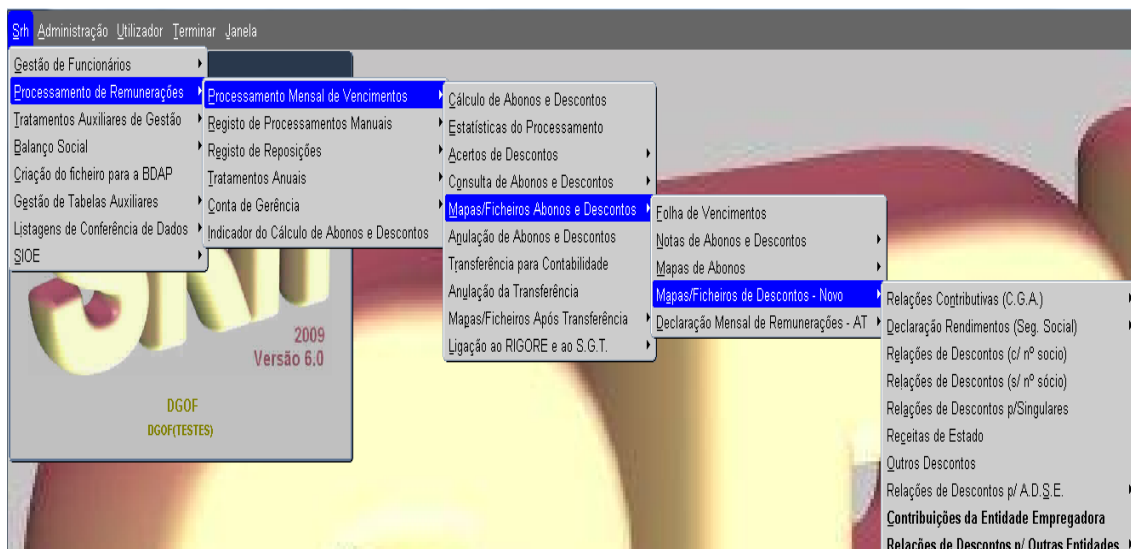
Srh Administração Utilizador Terminar Janela

Gestão de Funcionários
Processamento de Remunerações
Tratamentos Auxiliares de Gestão
Balanço Social
Criação do ficheiro para a BDAP
Gestão de Tabelas Auxiliares
Listagens de Conferência de Dados
SIOE

Processamento Mensal de Vencimentos
Registo de Processamentos Manuais
Registo de Reposições
Tratamentos Anuais
Conta de Gerência
Indicador do Cálculo de Abonos e Descontos

Cálculo de Abonos e Descontos
Estatísticas do Processamento
Acertos de Descontos
Consulta de Abonos e Descontos
Mapas/Ficheiros Abonos e Descontos
Anulação de Abonos e Descontos
Transferência para Contabilidade
Anulação da Transferência
Mapas/Ficheiros Após Transferência
Ligação ao RIGORE e ao S.G.T.

Folha de Vencimentos
Notas de Abonos e Descontos
Mapas de Abonos
Mapas/Ficheiros de Descontos - Novo
Declaração Mensal de Remunerações - AT

Relações Contributivas (C.G.A.)
Declaração Rendimentos (Seg. Social)
Relações de Descontos (c/ nº socio)
Relações de Descontos (s/ nº sócio)
Relações de Descontos p/Singulares
Receitas de Estado
Outros Descontos
Relações de Descontos p/ A.D.S.E.
Contribuições da Entidade Empregadora
Relações de Descontos p/ Outras Entidades

2009
Versão 6.0
DGOF
DGOF(TESTES)